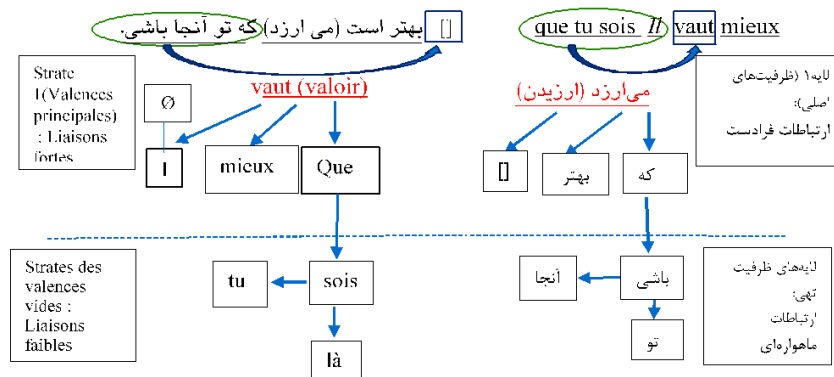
[] بهتر است (می ارزد) که تو آنجا باشی.

que tu sois là vaut mieux

Strate 1(Valences principales) : Liaisons fortes

Ø

vaut (valoir)

می‌ارزد (ارزیدن)

لایه۱ (ظرفیت‌های اصلی): ارتباطات فرادست

I

mieux

Que

[]

بهتر

که

Strates des valences vides : Liaisons faibles

tu

sois

là

آنجا

باشی

تو

لایه‌های ظرفیت تهی: ارتباطات ماهواره‌ای